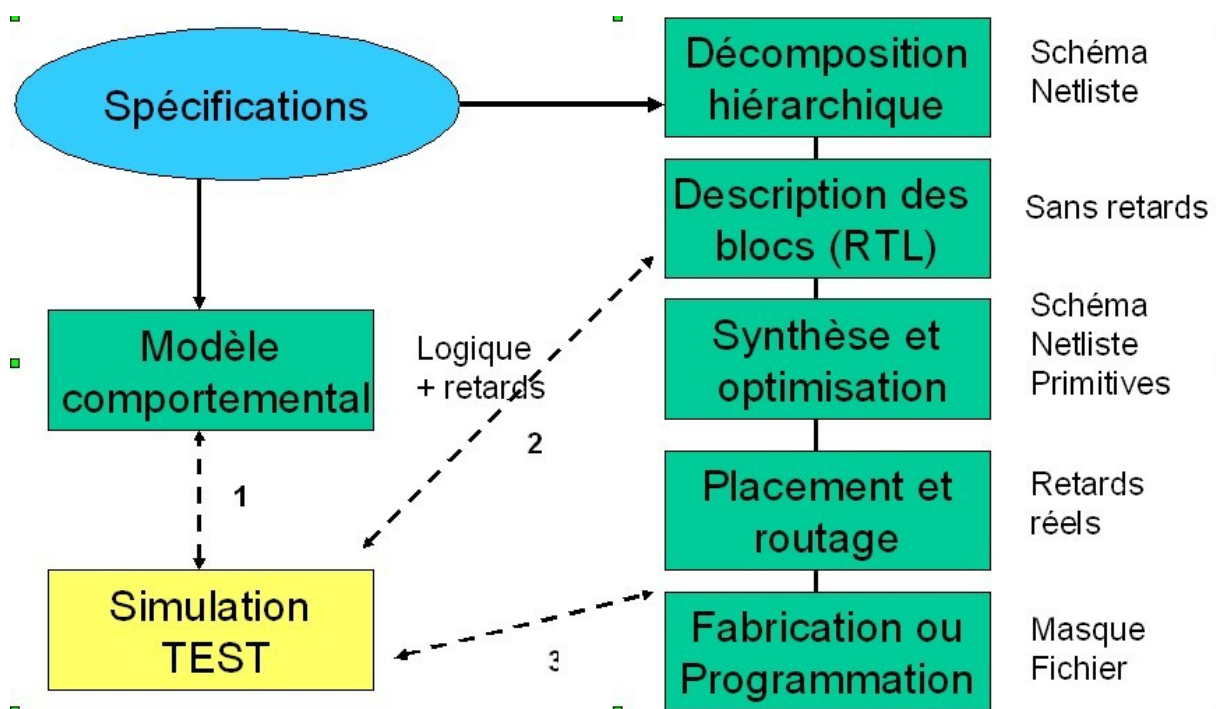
Spécifications

Décomposition hiérarchique

Schéma
Netliste

Description des blocs (RTL)

Sans retards

Modèle comportemental

Logique
+ retards

Synthèse et optimisation

Schéma
Netliste
Primitives

2

1

Placement et routage

Retards
réels

Simulation TEST

Fabrication ou Programmation

Masque
Fichier

3